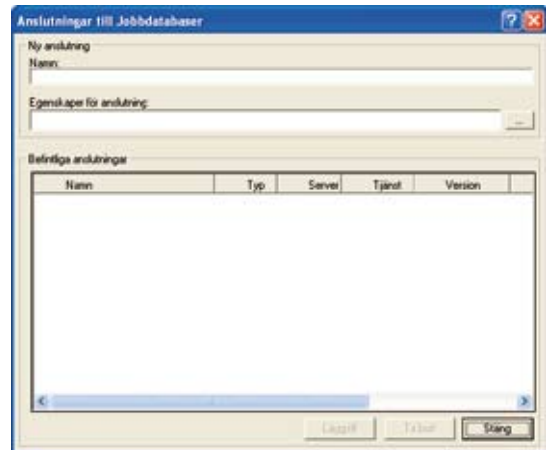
Anslutningar till Jobbdatabaser

Ny anslutning
Namn:

Egenskaper för anslutning:
...

Befintliga anslutningar

| Namn | Typ | Server | Tjänst | Version |
|---|---|---|---|---|

Lägg till
Ta bort
Stäng